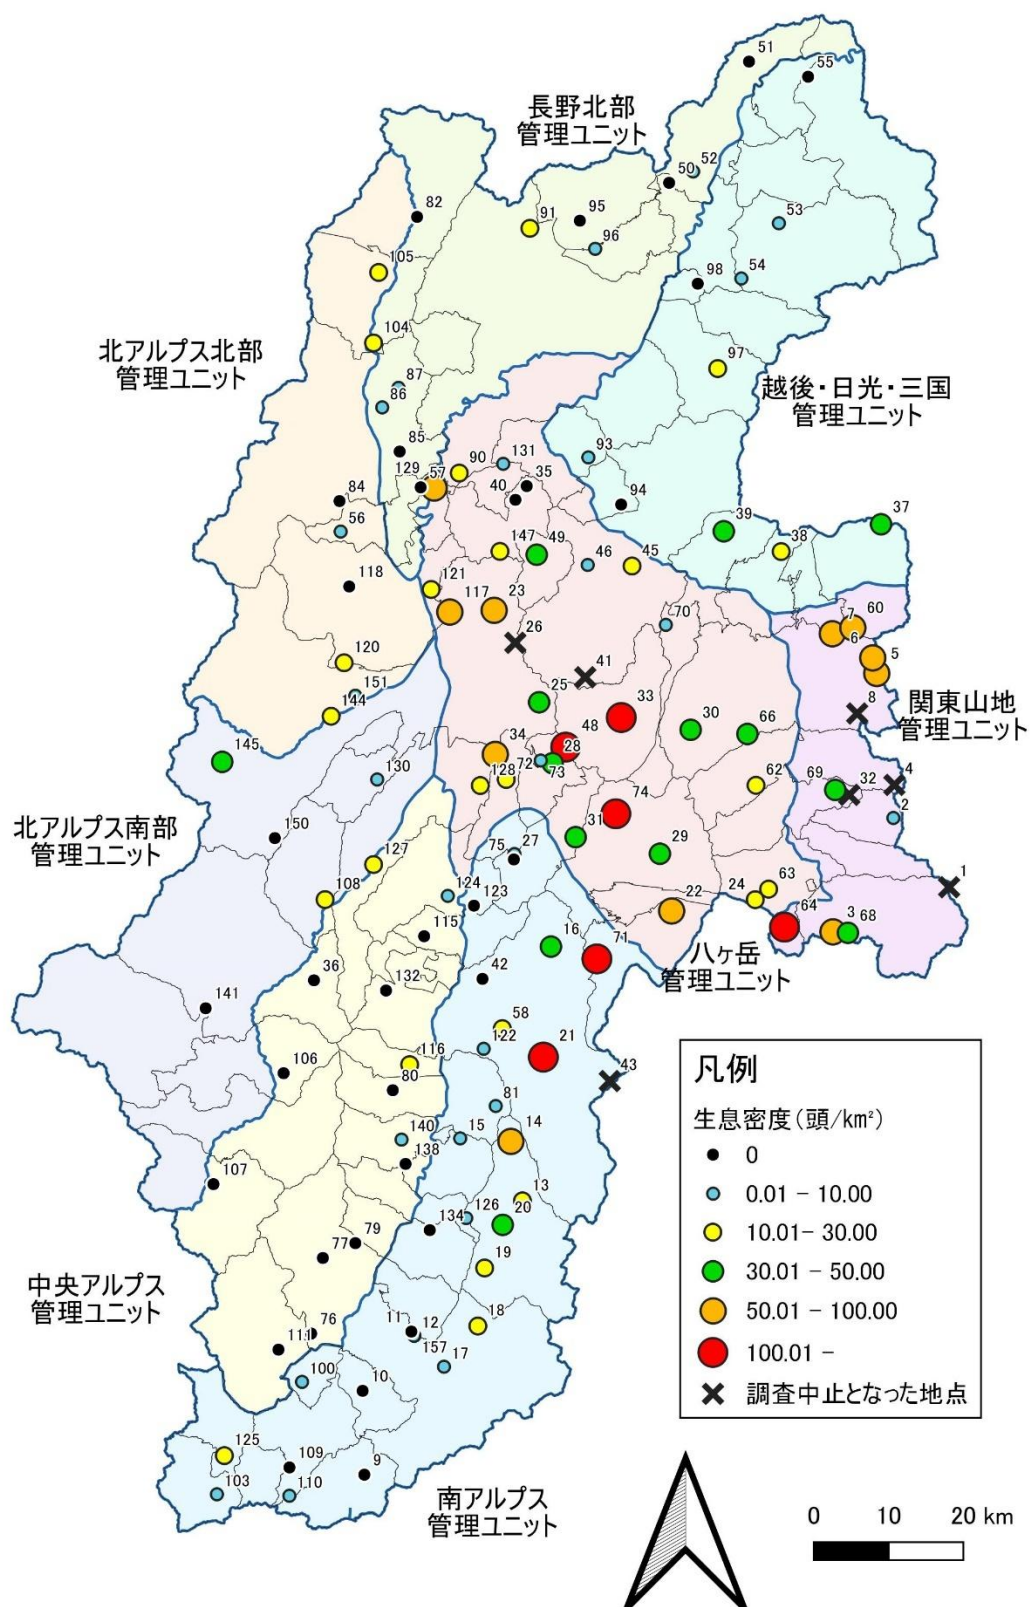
長野北部
管理ユニット

51
55
50
52
53
82
91
95
96
105
98
54
104
北アルプス北部
管理ユニット
97
87
86
越後・日光・三国
管理ユニット
85
93
129
57
90
131
35
40
94
84
56
147
49
39
38
37
46
45
118
121
117
23
70
7
60
26
6
5
41
120
151
144
25
33
8
関東山地
管理ユニット
145
34
48
28
30
66
130
72
73
128
62
69
32
4
北アルプス南部
管理ユニット
74
2
150
31
29
127
75
27
108
124
123
22
24
63
1
115
16
64
3
68
71
八ヶ岳
管理ユニット
36
132
42
141
58
122
106
116
80
21
43
81
140
15
14
138
107
13
126
134
20
79
77
19
中央アルプス
管理ユニット
76
18
111
11
12
157
17
100
10
125
109
9
103
110
南アルプス
管理ユニット

凡例
生息密度（頭/km²）
0
0.01 - 10.00
10.01- 30.00
30.01 - 50.00
50.01 - 100.00
100.01 -
調査中止となった地点

0 10 20 km